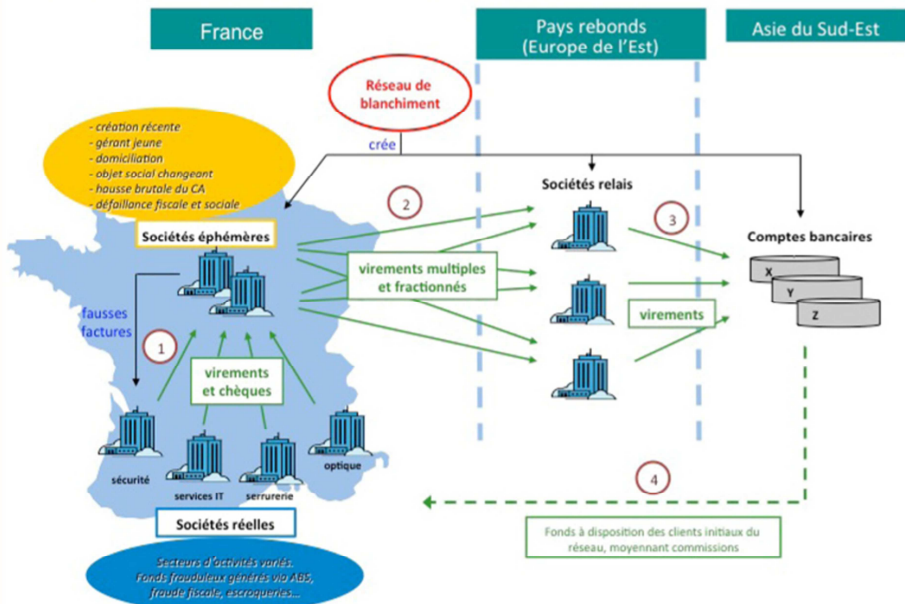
France

Pays rebonds (Europe de l'Est)

Asie du Sud-Est

Réseau de blanchiment

crée

- création récente
- gérant jeune
- domiciliation
- objet social changeant
- hausse brutale du CA
- défaillance fiscale et sociale

Sociétés éphémères

2

Sociétés relais

3

Comptes bancaires

X

Y

Z

virements multiples et fractionnés

virements

fausses factures

1

virements et chèques

sécurité

services IT

serrurerie

optique

4

Sociétés réelles

Fonds à disposition des clients initiaux du réseau, moyennant commissions

Secteurs d'activités variés.
Fonds frauduleux générés via ABS, fraude fiscale, escroqueries...